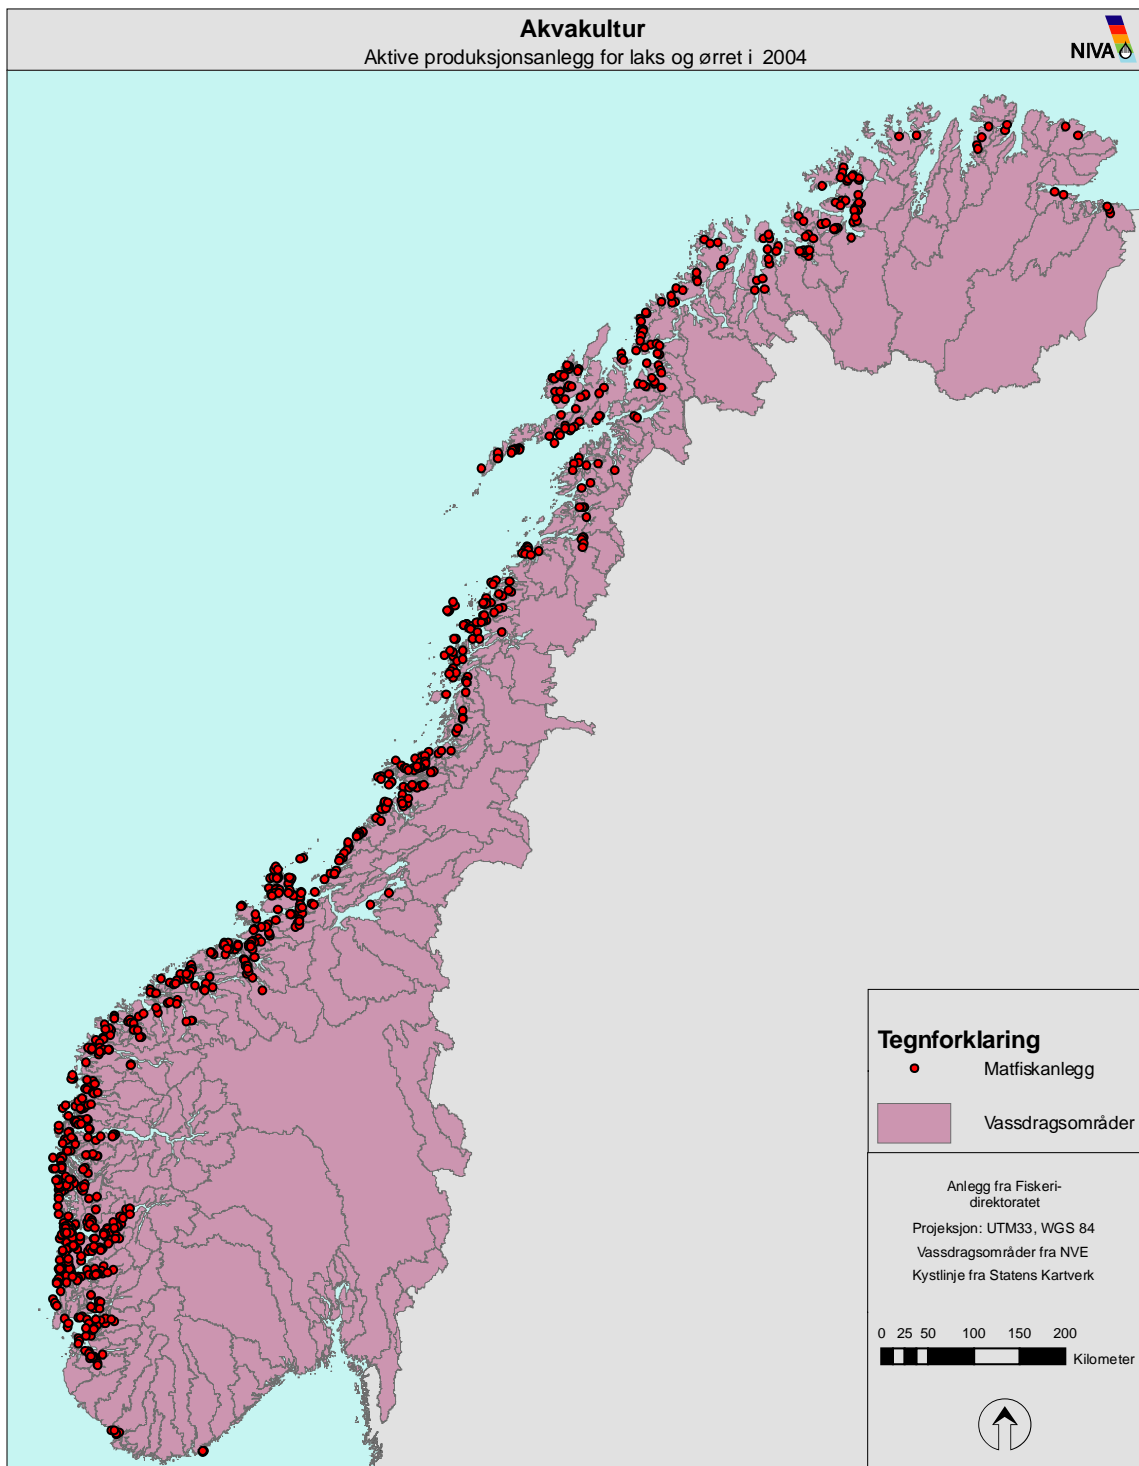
Akvakultur
Aktive produksjonsanlegg for laks og ørret i 2004

NIVA

Tegnforklaring
Matfiskanlegg
Vassdragsområder

Anlegg fra Fiskeridirektoratet
Projeksjon: UTM33, WGS 84
Vassdragsområder fra NVE
Kystlinje fra Statens Kartverk

0 25 50 100 150 200
Kilometer